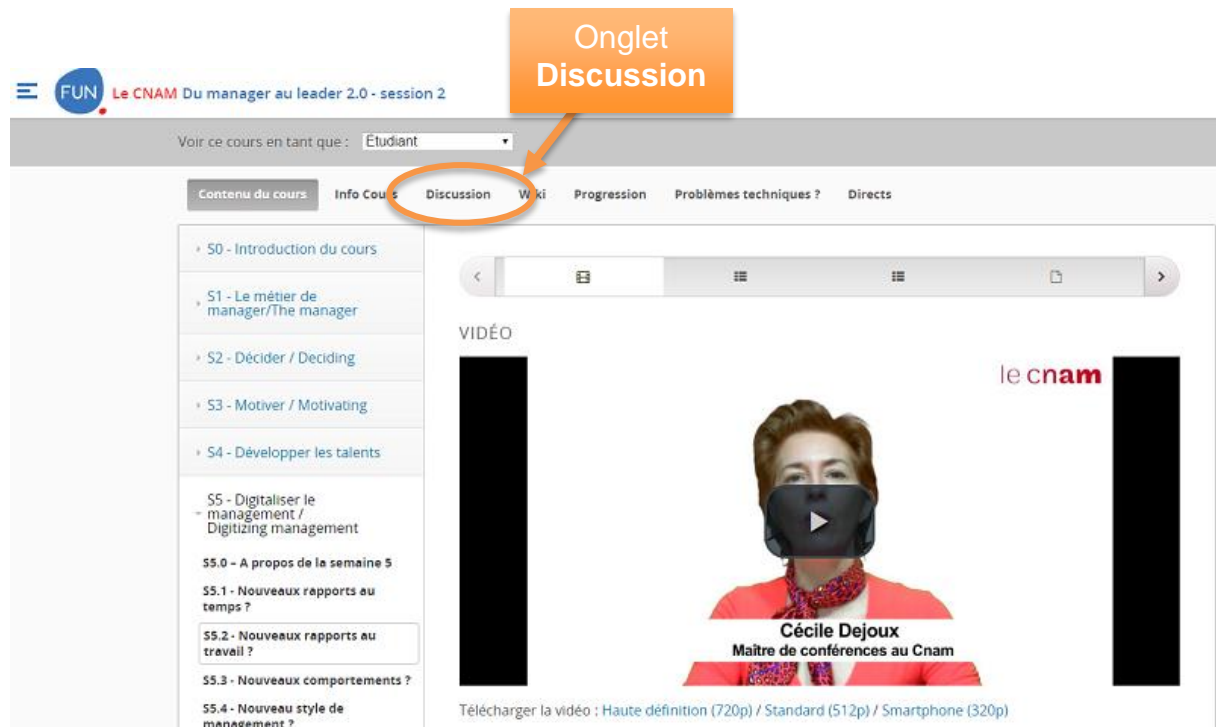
Onglet
Discussion

FUN Le CNAM Du manager au leader 2.0 - session 2

Voir ce cours en tant que : Étudiant

Contenu du cours | Info Cours | Discussion | Wiki | Progression | Problèmes techniques ? | Directs

S0 - Introduction du cours

S1 - Le métier de manager/The manager

S2 - Décider / Deciding

S3 - Motiver / Motivating

S4 - Développer les talents

S5 - Digitaliser le management / Digitizing management

S5.0 – A propos de la semaine 5

S5.1 - Nouveaux rapports au temps ?

S5.2 - Nouveaux rapports au travail ?

S5.3 - Nouveaux comportements ?

S5.4 - Nouveau style de management ?

VIDÉO

le cnam

Cécile Dejoux
Maître de conférences au Cnam

Télécharger la vidéo : Haute définition (720p) / Standard (512p) / Smartphone (320p)